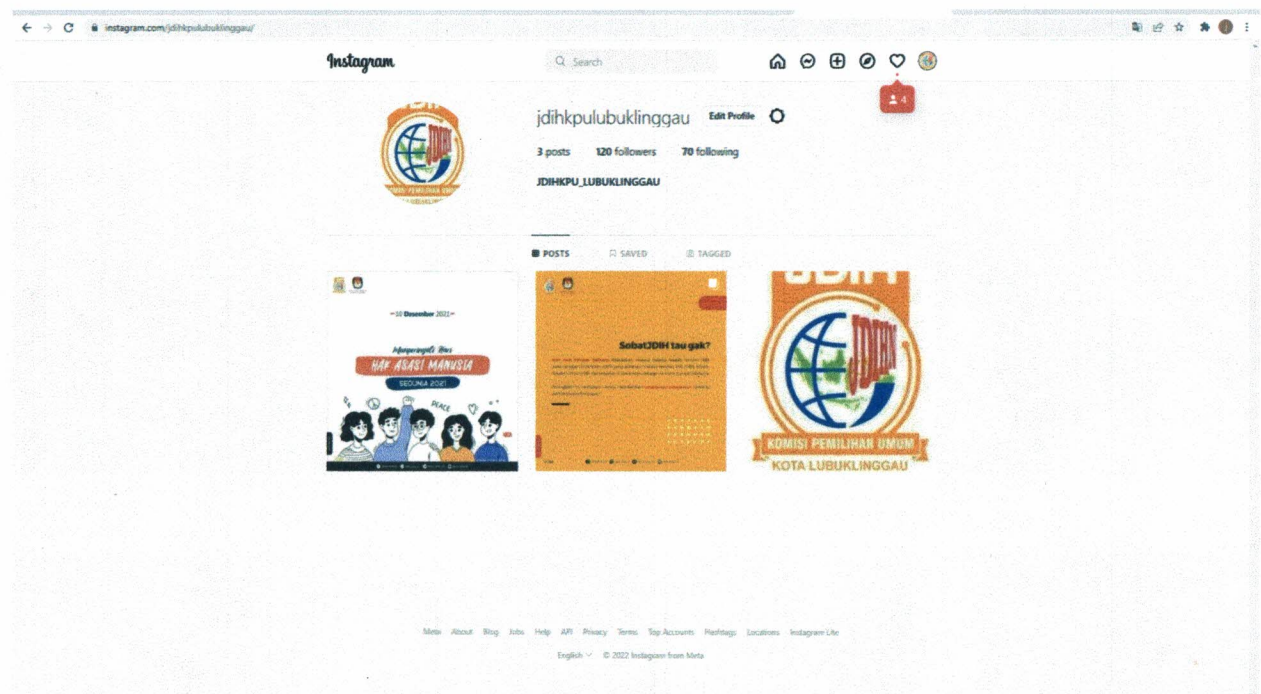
instagram.com/jdihkpulubuklinggau/

Instagram

Search

4

jdihkpulubuklinggau Edit Profile

3 posts 120 followers 70 following

JDIHKPU_LUBUKLINGGAU

POSTS SAVED TAGGED

10 Desember 2021

Memperingati Hari
HAK ASASI MANUSIA
SEDUNIA 2021

PEACE

SobatJDIH tau gak?

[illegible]

JDIH

KOMISI PEMILIHAN UMUM
KOTA LUBUKLINGGAU

Meta About Blog Jobs Help API Privacy Terms Top Accounts Hashtags Locations Instagram Lite

English © 2022 Instagram from Meta